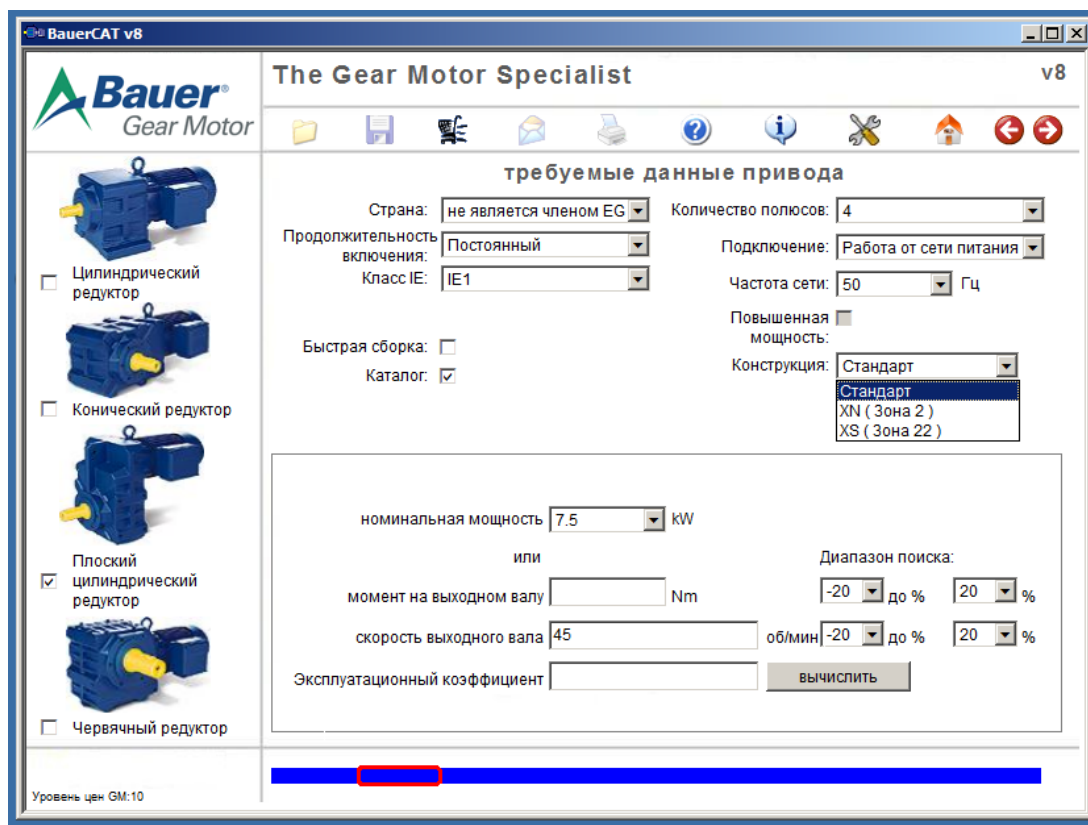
BauerCAT v8

Bauer
Gear Motor

The Gear Motor Specialist
v8

требуемые данные привода

Страна: не является членом EG
Продолжительность включения: Постоянный
Класс IE: IE1

Количество полюсов: 4
Подключение: Работа от сети питания
Частота сети: 50 Гц
Повышенная мощность:
Конструкция: Стандарт
Стандарт
XN ( Зона 2 )
XS ( Зона 22 )

Быстрая сборка:
Каталог:

Цилиндрический редуктор
Конический редуктор
Плоский цилиндрический редуктор
Червячный редуктор

номинальная мощность 7.5 kW
или
Диапазон поиска:
момент на выходном валу Nm -20 до % 20 %
скорость выходного вала 45 об/мин -20 до % 20 %
Эксплуатационный коэффициент
вычислить

Уровень цен GM:10